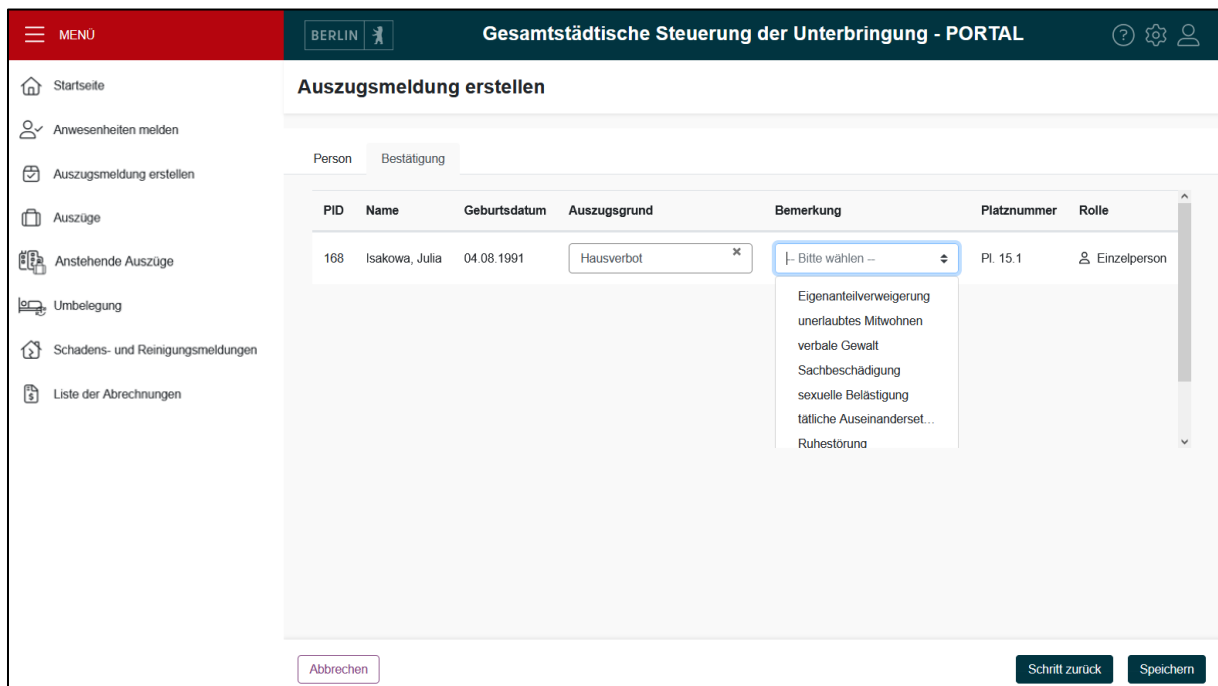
MENÜ

BERLIN

Gesamtstädtische Steuerung der Unterbringung - PORTAL

Startseite
Anwesenheiten melden
Auszugsmeldung erstellen
Auszüge
Anstehende Auszüge
Umbelegung
Schadens- und Reinigungsmeldungen
Liste der Abrechnungen

Auszugsmeldung erstellen

Person | Bestätigung

| PID | Name | Geburtsdatum | Auszugsgrund | Bemerkung | Platznummer | Rolle |
|---|---|---|---|---|---|---|
| 168 | Isakowa, Julia | 04.08.1991 | Hausverbot × | -- Bitte wählen -- | Pl. 15.1 | Einzelperson |

Eigenanteilverweigerung
unerlaubtes Mitwohnen
verbale Gewalt
Sachbeschädigung
sexuelle Belästigung
tätliche Auseinanderset...
Ruhestörung

Abbrechen

Schritt zurück
Speichern